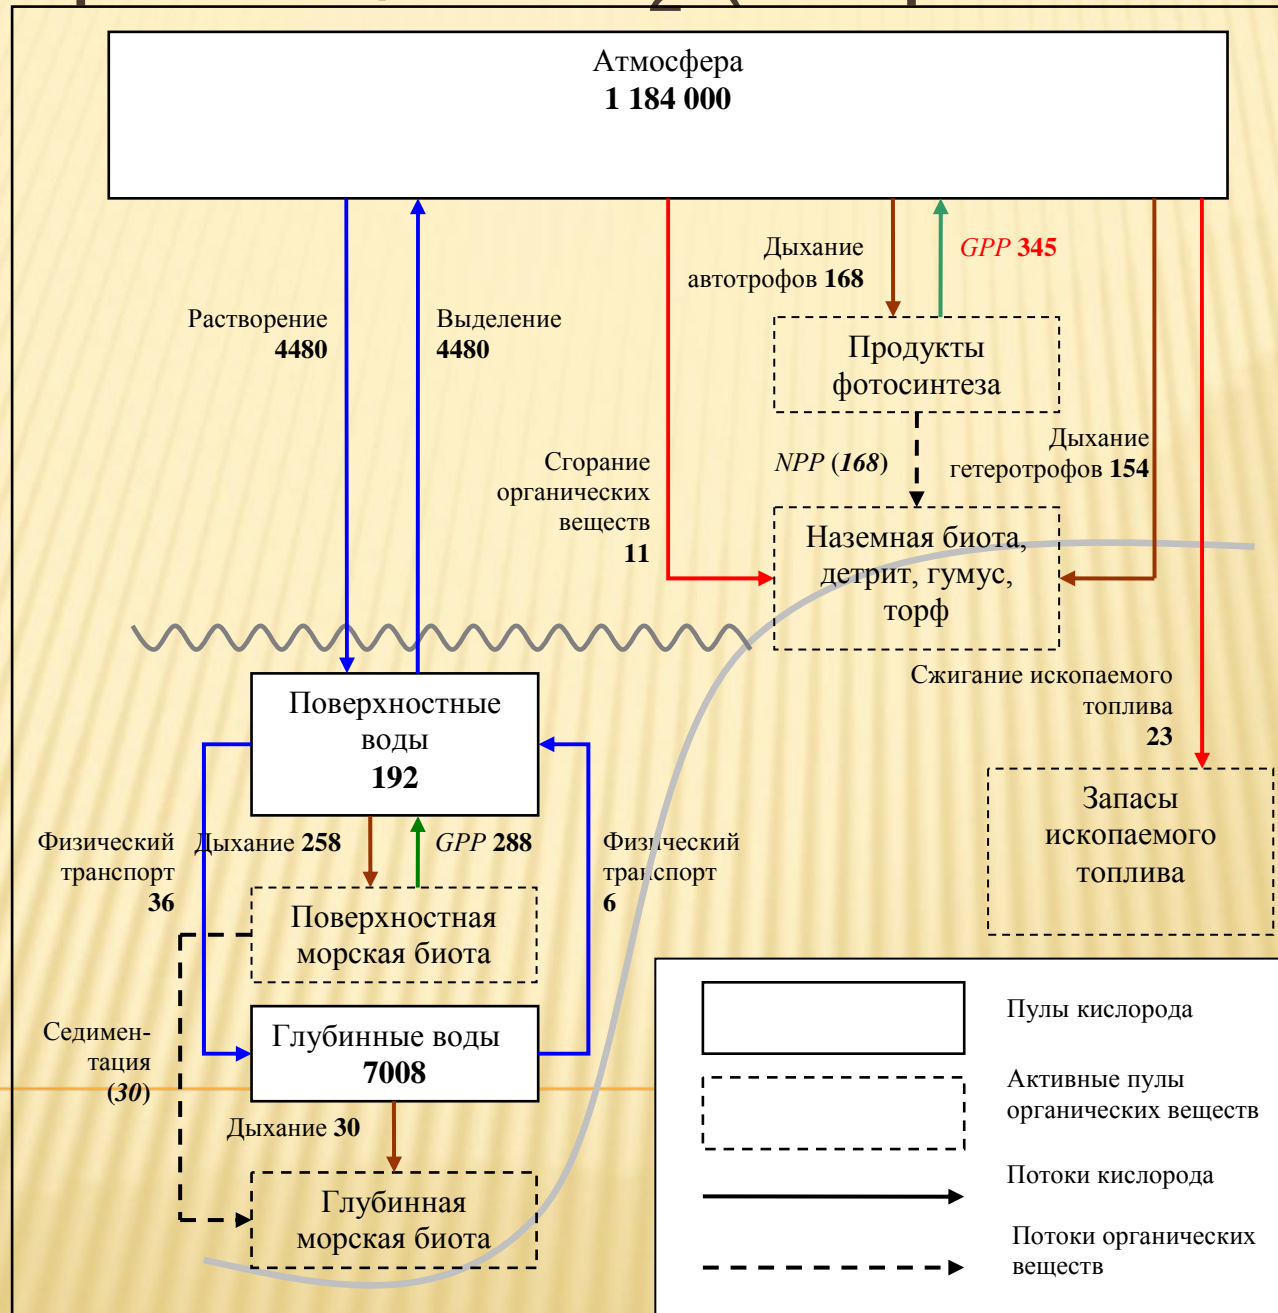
Атмосфера
**1 184 000**

Растворение
**4480**

Выделение
**4480**

Дыхание
автотрофов **168**

*GPP* **345**

Продукты
фотосинтеза

Сгорание
органических
веществ
**11**

*NPP* (***168***)

Дыхание
гетеротрофов **154**

Наземная биота,
детрит, гумус,
торф

Сжигание ископаемого
топлива
**23**

Поверхностные
воды
**192**

Запасы
ископаемого
топлива

Физический
транспорт
**36**

Дыхание **258**

*GPP* **288**

Физический
транспорт
**6**

Поверхностная
морская биота

Седимен-
тация
(***30***)

Глубинные воды
**7008**

Дыхание **30**

Глубинная
морская биота

Пулы кислорода

Активные пулы
органических веществ

Потоки кислорода

Потоки органических
веществ